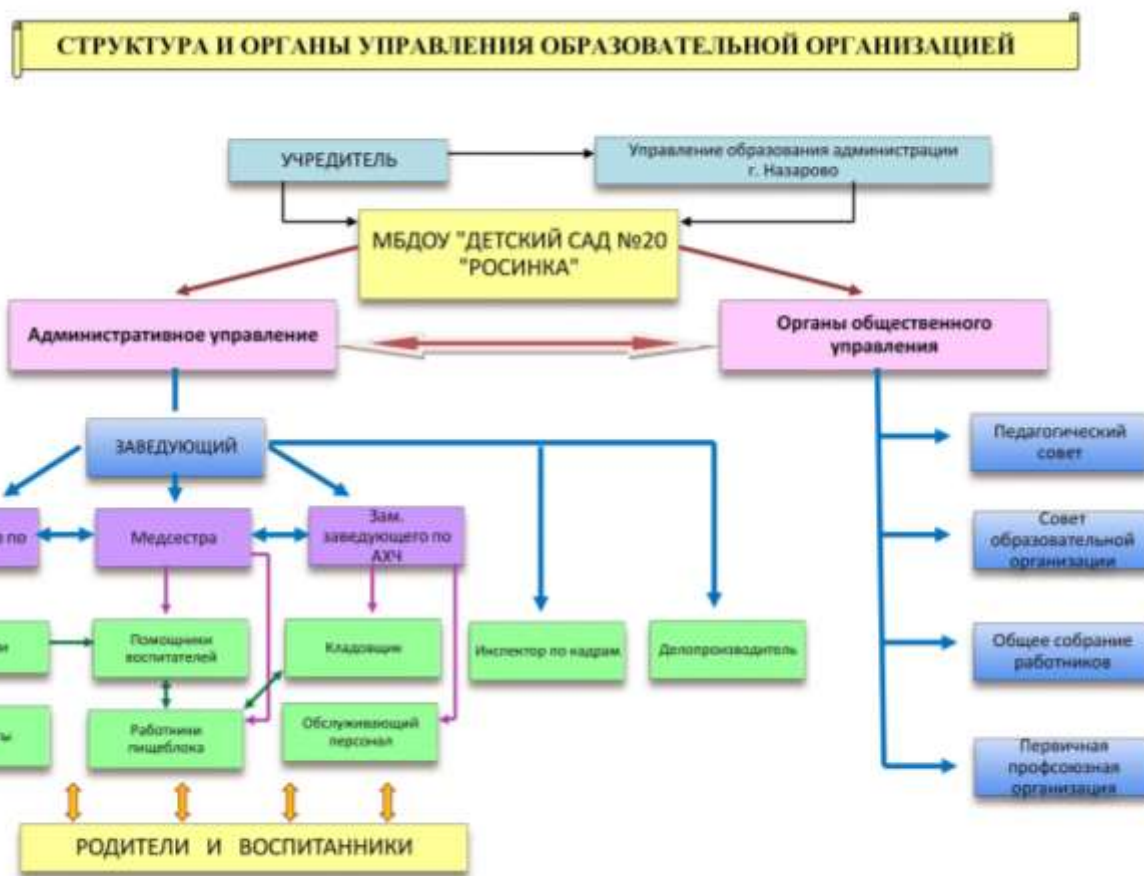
СТРУКТУРА И ОРГАНЫ УПРАВЛЕНИЯ ОБРАЗОВАТЕЛЬНОЙ ОРГАНИЗАЦИЕЙ

УЧРЕДИТЕЛЬ

Управление образования администрации г. Назарово

МБДОУ "ДЕТСКИЙ САД №20 "РОСИНКА"

Административное управление

Органы общественного управления

ЗАВЕДУЮЩИЙ

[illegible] по

Медсестра

Зам. заведующего по АХЧ

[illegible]

Помощники воспитателей

Кладовщик

Инспектор по кадрам

Делопроизводитель

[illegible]

Работники пищеблока

Обслуживающий персонал

Педагогический совет

Совет образовательной организации

Общее собрание работников

Первичная профсоюзная организация

РОДИТЕЛИ И ВОСПИТАННИКИ